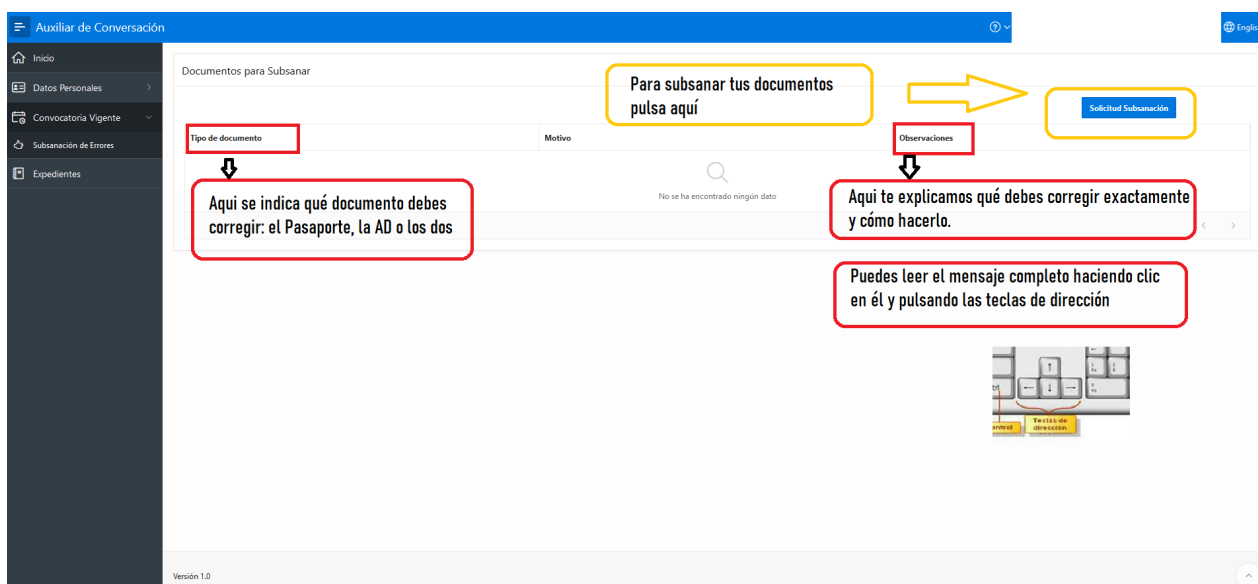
Auxiliar de Conversación

Englis

Inicio

Datos Personales

Convocatoria Vigente

Subsanación de Errores

Expedientes

Documentos para Subsanar

Para subsanar tus documentos pulsa aquí

Solicitud Subsanación

| Tipo de documento | Motivo | Observaciones |
|---|---|---|

No se ha encontrado ningún dato

Aqui se indica qué documento debes corregir: el Pasaporte, la AD o los dos

Aqui te explicamos qué debes corregir exactamente y cómo hacerlo.

Puedes leer el mensaje completo haciendo clic en él y pulsando las teclas de dirección

trl

control

Teclas de dirección

Versión 1.0